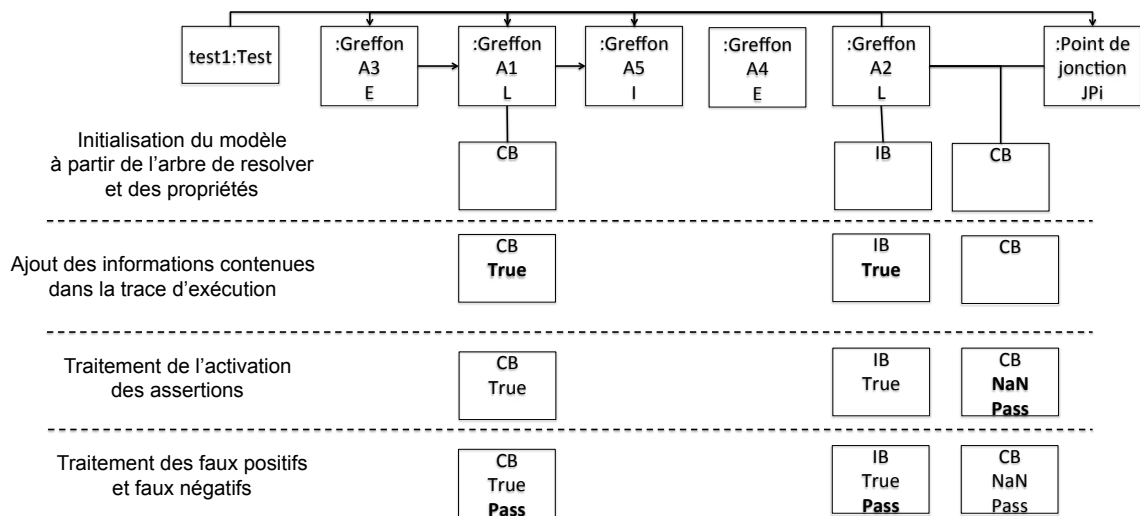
test1:Test

:Greffon A3 E

:Greffon A1 L

:Greffon A5 I

:Greffon A4 E

:Greffon A2 L

:Point de jonction JPi

Initialisation du modèle à partir de l'arbre de resolver et des propriétés

CB

IB

CB

Ajout des informations contenues dans la trace d'exécution

CB **True**

IB **True**

CB

Traitement de l'activation des assertions

CB True

IB True

CB **NaN** **Pass**

Traitement des faux positifs et faux négatifs

CB True **Pass**

IB True **Pass**

CB NaN Pass